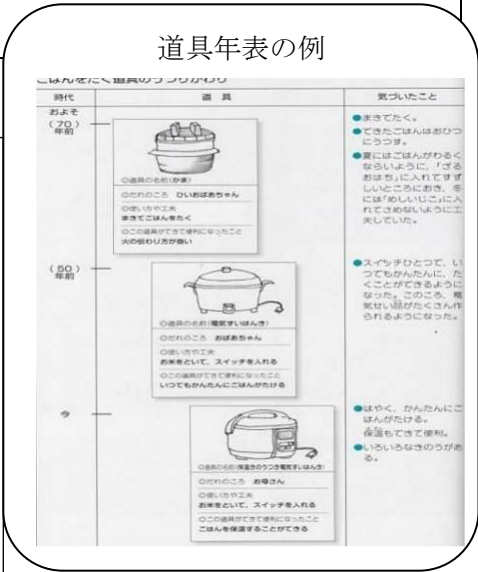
道具年表の例

ごはんをたく道具のうつりかわり

| 時代 | 道具 | 気づいたこと |
|---|---|---|
| およそ（70）年前 | ○道具の名前（かま） ○だれのころ ひいおばあちゃん ○使い方や工夫 まきでごはんをたく ○この道具ができて便利になったこと 火の使い方が難しい | ●まきでたく。 ●できたごはんはおひつにうつす。 ●夏にはごはんがわるくならないように、「ざるおはち」に入れてすずしいところにおき、冬には「めしいじこ」に入れてさめないように工夫していた。 |
| （50）年前 | ○道具の名前（電気すいはんき） ○だれのころ おばあちゃん ○使い方や工夫 お米をといで、スイッチを入れる ○この道具ができて便利になったこと いつでもかんたんにごはんがたける | ●スイッチひとつで、いつでもかんたんに、たくことができるようになった。このころ、電気せい品がたくさん作られるようになった。 |
| 今 | ○道具の名前（保温のできる電気すいはんき） ○だれのころ お母さん ○使い方や工夫 お米をといで、スイッチを入れる ○この道具ができて便利になったこと ごはんを保温することができる | ●はやく、かんたんにごはんがたける。保温もできて便利。 ●いろいろなきのうがある。 |